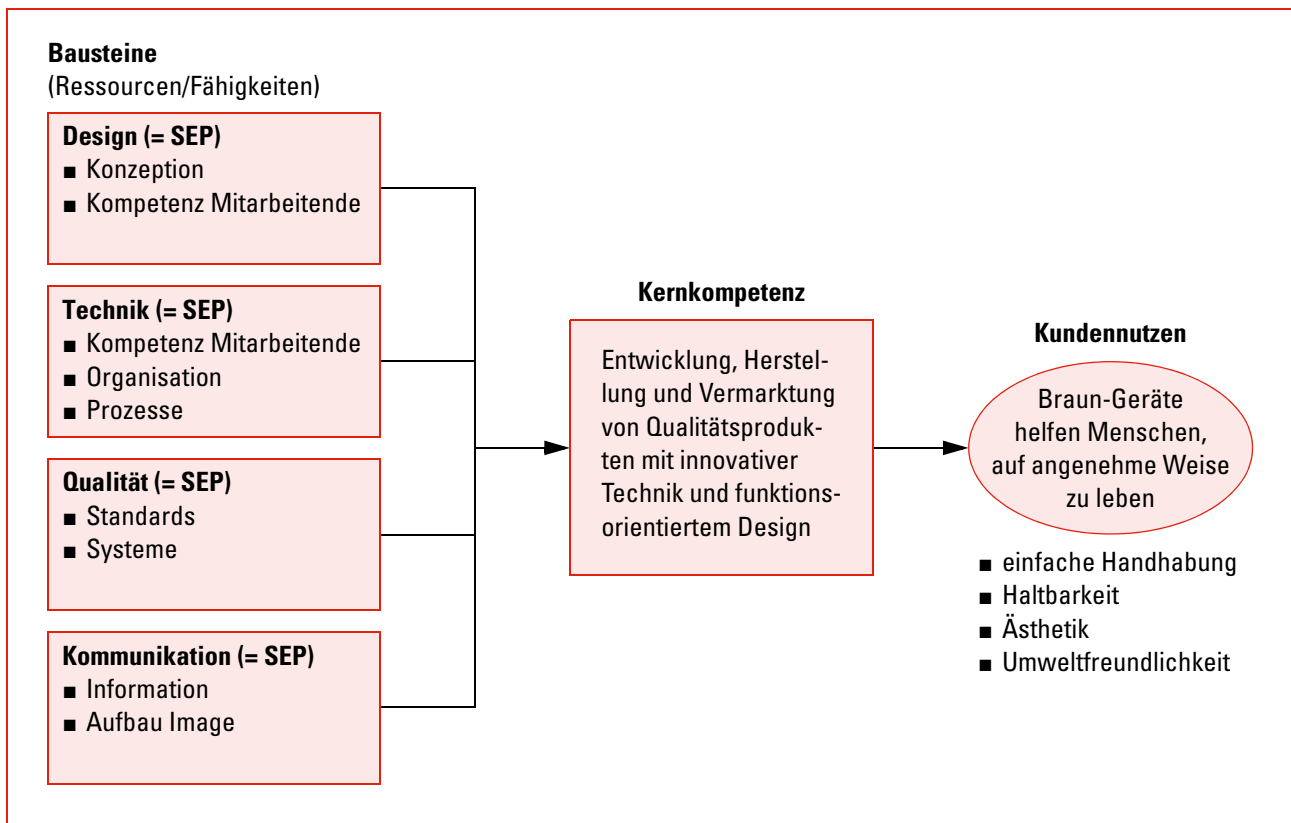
**Bausteine**
(Ressourcen/Fähigkeiten)

**Design (= SEP)**
■ Konzeption
■ Kompetenz Mitarbeitende

**Technik (= SEP)**
■ Kompetenz Mitarbeitende
■ Organisation
■ Prozesse

**Qualität (= SEP)**
■ Standards
■ Systeme

**Kommunikation (= SEP)**
■ Information
■ Aufbau Image

**Kernkompetenz**

Entwicklung, Herstellung und Vermarktung von Qualitätsprodukten mit innovativer Technik und funktionsorientiertem Design

**Kundennutzen**

Braun-Geräte helfen Menschen, auf angenehme Weise zu leben

■ einfache Handhabung
■ Haltbarkeit
■ Ästhetik
■ Umweltfreundlichkeit